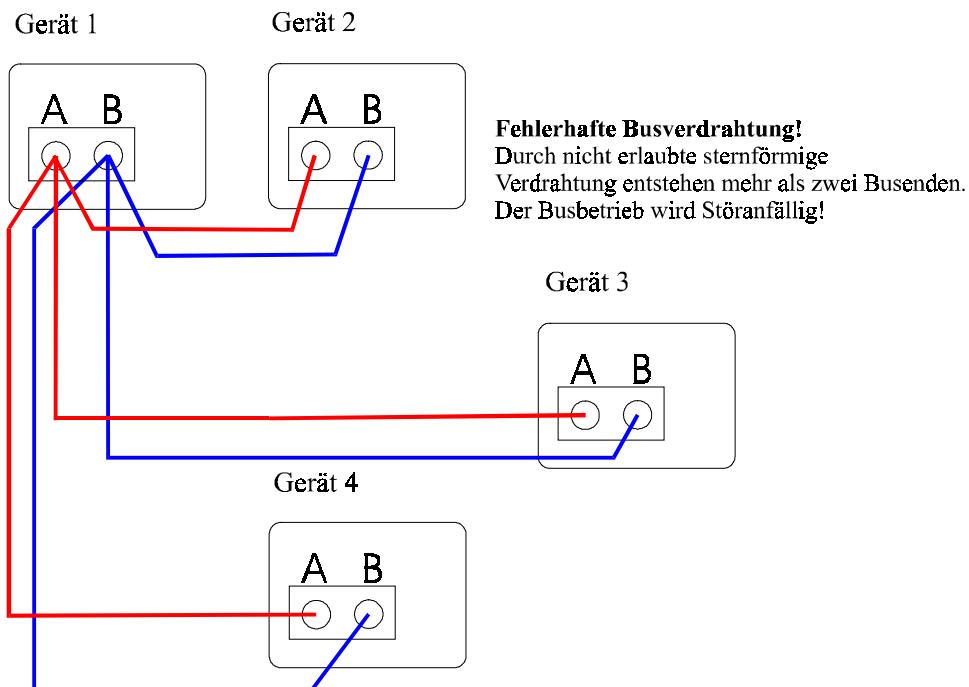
Gerät 1

A B

Gerät 2

A B

**Fehlerhafte Busverdrahtung!**
Durch nicht erlaubte sternförmige Verdrahtung entstehen mehr als zwei Busenden. Der Busbetrieb wird Störanfällig!

Gerät 3

A B

Gerät 4

A B